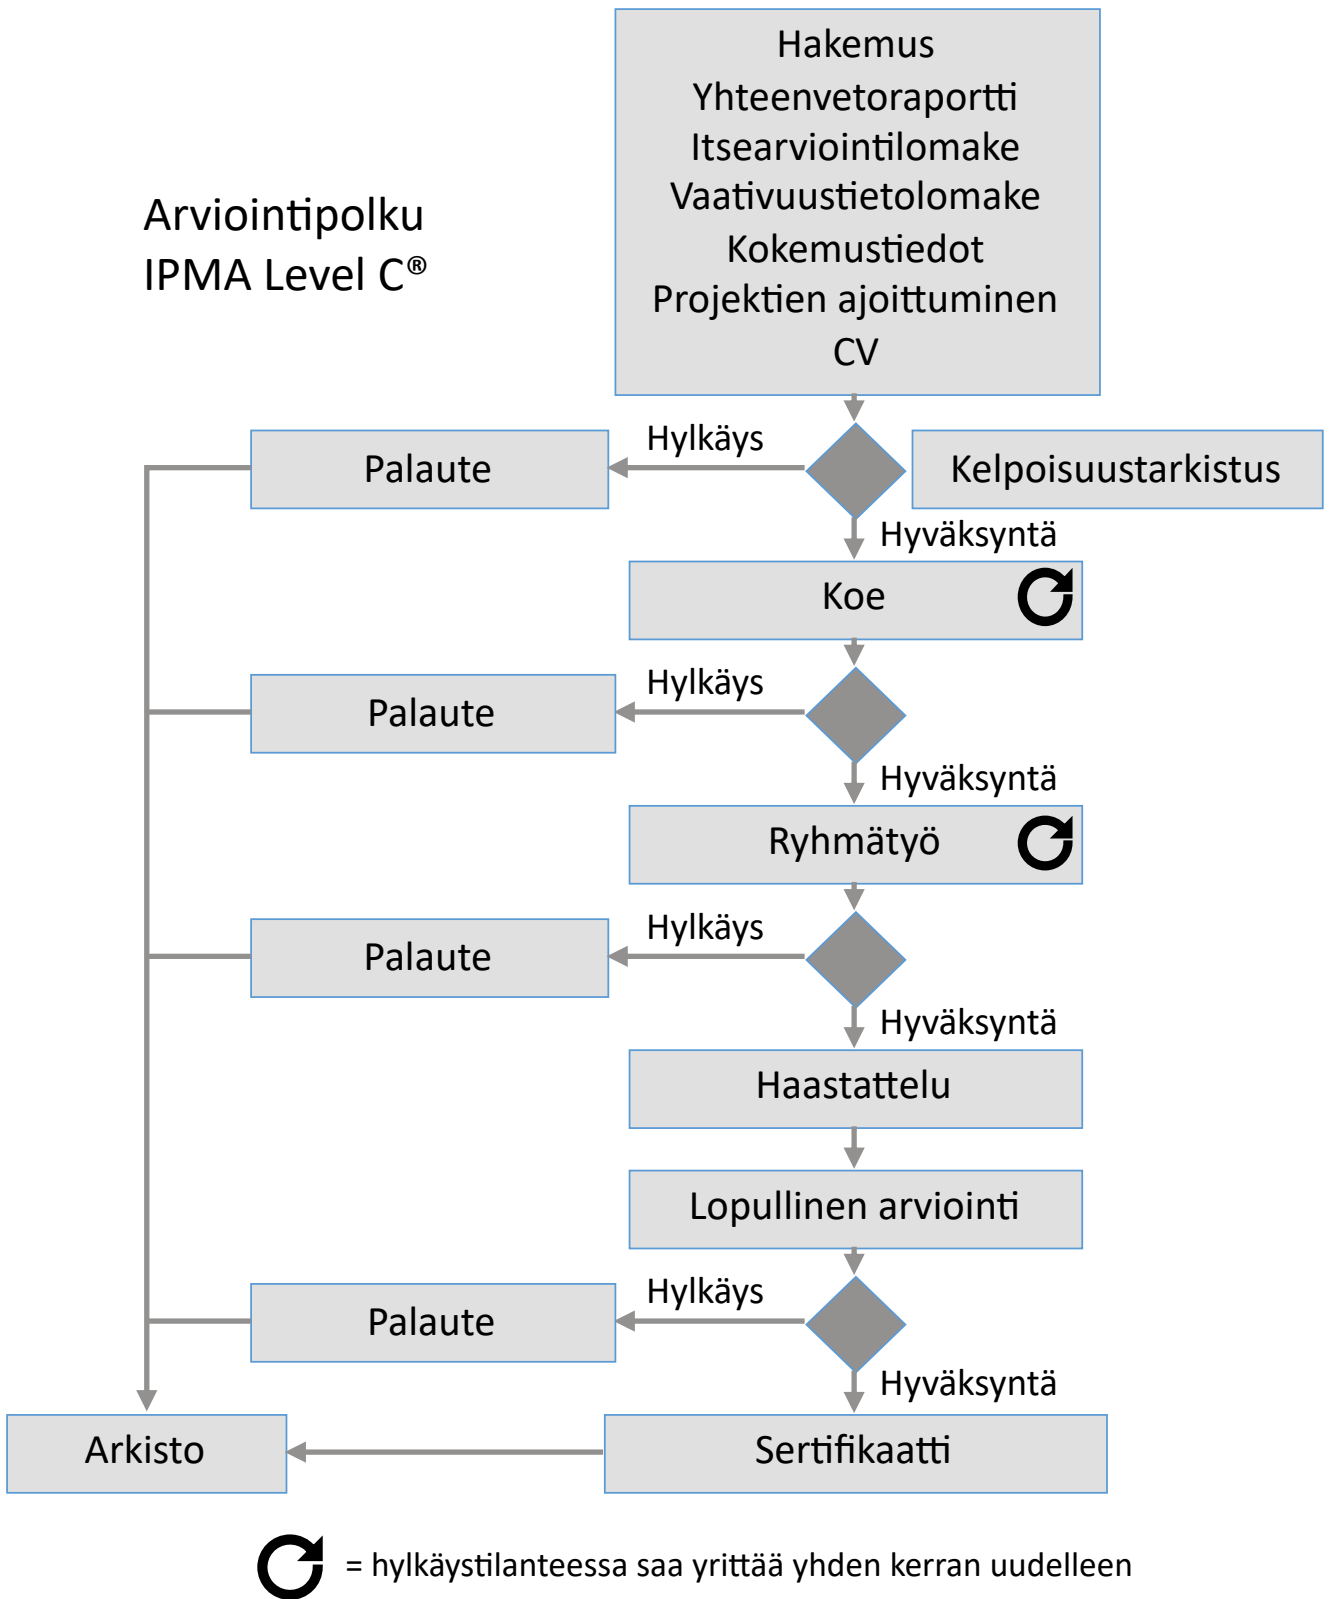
Arviointipolku
IPMA Level C®

Hakemus
Yhteenvetoraportti
Itsearviointilomake
Vaativuustietolomake
Kokemustiedot
Projektien ajoittuminen
CV

Hylkäys

Palaute

Kelpoisuustarkistus

Hyväksyntä

Koe

Hylkäys

Palaute

Hyväksyntä

Ryhmätyö

Hylkäys

Palaute

Hyväksyntä

Haastattelu

Lopullinen arviointi

Hylkäys

Palaute

Hyväksyntä

Arkisto

Sertifikaatti

= hylkäystilanteessa saa yrittää yhden kerran uudelleen